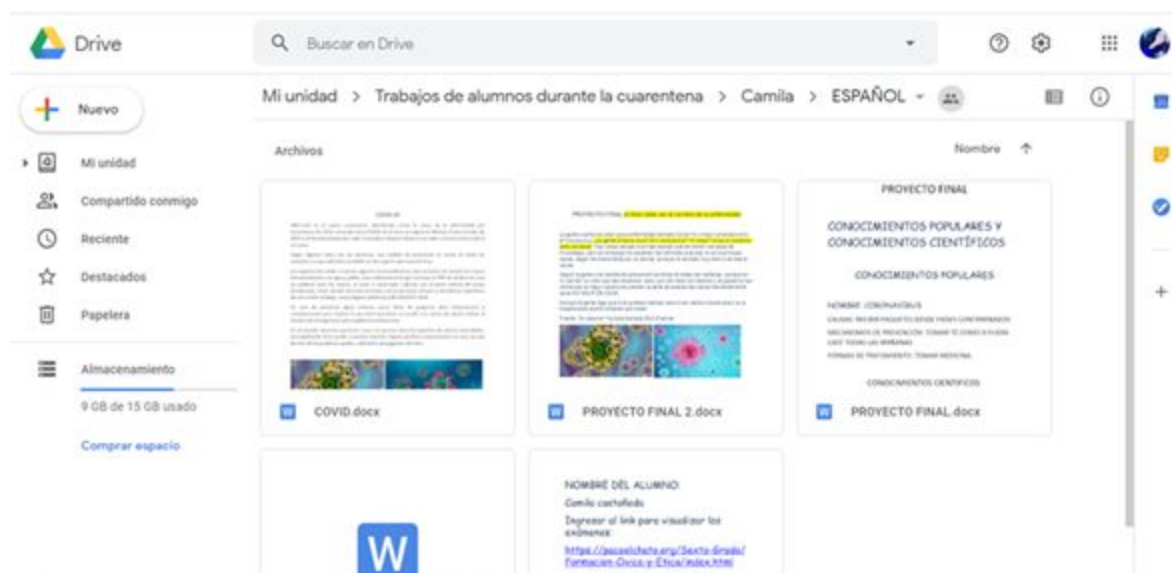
Drive

Buscar en Drive

Nuevo

Mi unidad

Compartido conmigo

Reciente

Destacados

Papelera

Almacenamiento

9 GB de 15 GB usado

Comprar espacio

Mi unidad > Trabajos de alumnos durante la cuarentena > Camila > ESPAÑOL

Archivos

Nombre ↑

COVID

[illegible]

COVID.docx

PROYECTO FINAL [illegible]

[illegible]

PROYECTO FINAL 2.docx

PROYECTO FINAL

CONOCIMIENTOS POPULARES Y CONOCIMIENTOS CIENTÍFICOS

CONOCIMIENTOS POPULARES

NOMBRE: CORONAVIRUS

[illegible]

CONOCIMIENTOS CIENTIFICOS

PROYECTO FINAL.docx

W

NOMBRE DEL ALUMNO:

Camila castañeda

Ingresar al link para visualizar los exámenes:

https://pacoelchato.org/Sexto-Grado/Formacion-Civica-y-Etica/index.html